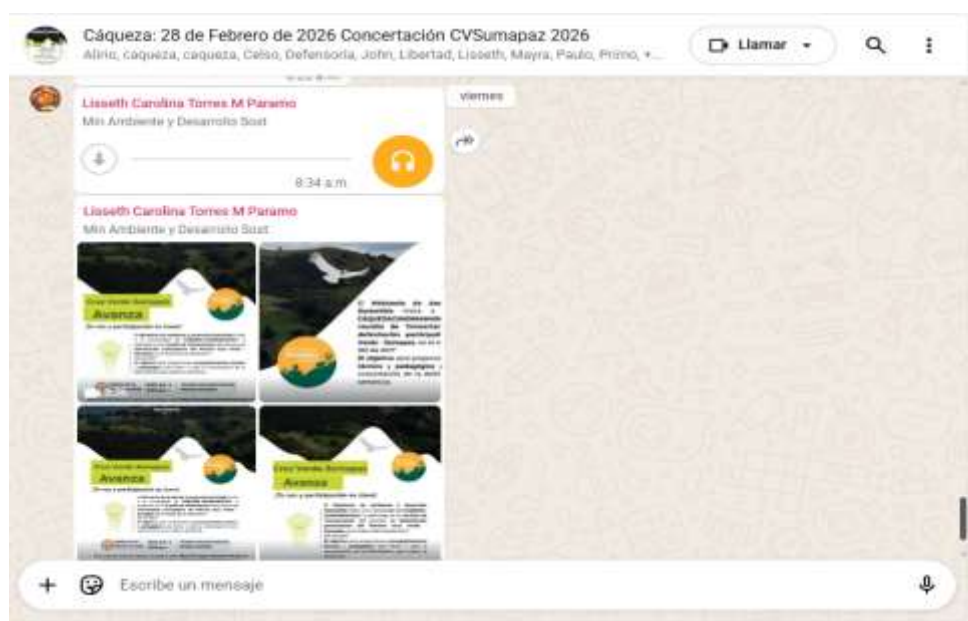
Cáqueza: 28 de Febrero de 2026 Concertación CVSumapaz 2026

Alirio, caqueza, caqueza, Celso, Defensoria, John, Libertad, Lisseth, Mayra, Paulo, Primo, +...

Llamar

viernes

Lisseth Carolina Torres M Paramo

Min Ambiente y Desarrollo Sost

8:34 a.m.

Lisseth Carolina Torres M Paramo

Min Ambiente y Desarrollo Sost

Avanza

Avanza

Avanza

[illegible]

Escribe un mensaje